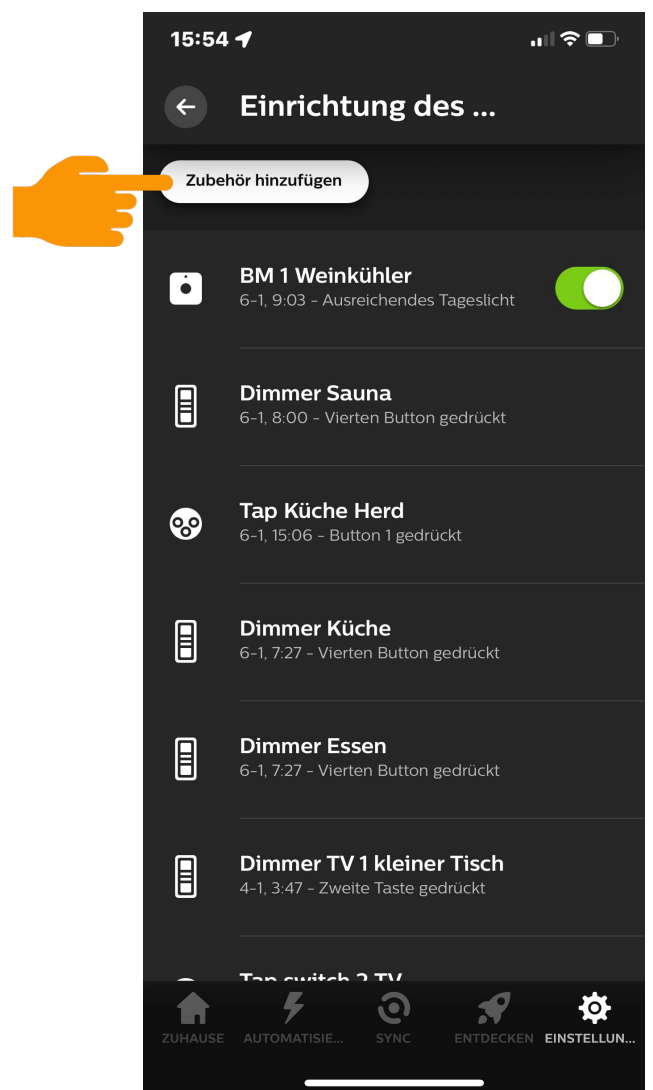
15:54

Einrichtung des ...

Zubehör hinzufügen

BM 1 Weinkühler
6-1, 9:03 - Ausreichendes Tageslicht

Dimmer Sauna
6-1, 8:00 - Vierten Button gedrückt

Tap Küche Herd
6-1, 15:06 - Button 1 gedrückt

Dimmer Küche
6-1, 7:27 - Vierten Button gedrückt

Dimmer Essen
6-1, 7:27 - Vierten Button gedrückt

Dimmer TV 1 kleiner Tisch
4-1, 3:47 - Zweite Taste gedrückt

Tap switch 2 TV

ZUHAUSE AUTOMATISIE... SYNC ENTDECKEN EINSTELLUN...